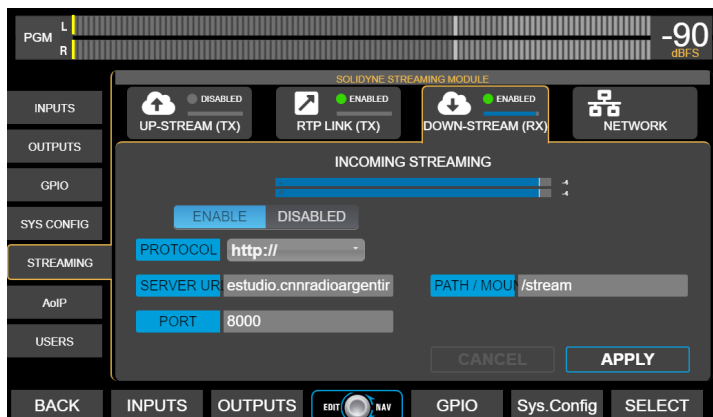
PGM L R

-90 dBFS

SOLIDYNE STREAMING MODULE

INPUTS

OUTPUTS

GPIO

SYS CONFIG

STREAMING

AoIP

USERS

DISABLED
UP-STREAM (TX)

ENABLED
RTP LINK (TX)

ENABLED
DOWN-STREAM (RX)

NETWORK

INCOMING STREAMING

ENABLE DISABLED

PROTOCOL http://

SERVER URI estudio.cnnradioargentir

PATH / MOUI /stream

PORT 8000

CANCEL

APPLY

BACK INPUTS OUTPUTS EDIT NAV GPIO Sys.Config SELECT